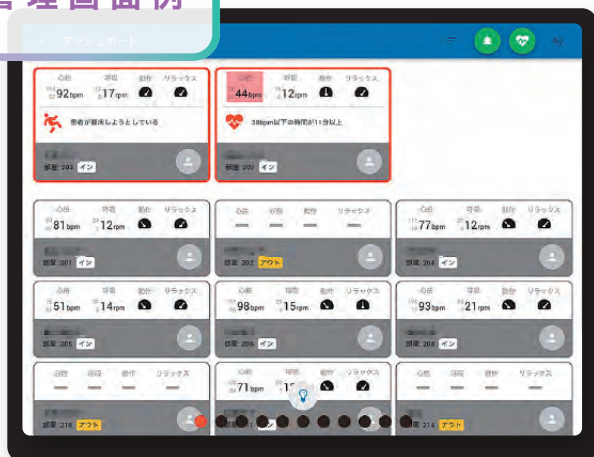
管理画面例

ダッシュボード

| 心拍 | 呼吸 | 動作 | リラックス |
|---|---|---|---|
| 92bpm | 17rpm | | |

患者が離床しようとしている

部屋 202 イン

| 心拍 | 呼吸 | 動作 | リラックス |
|---|---|---|---|
| 44bpm | 12rpm | | |

38bpm以下の時間が1分以上

部屋 202 イン

| 心拍 | 呼吸 | 動作 | リラックス |
|---|---|---|---|
| 81bpm | 12rpm | | |

部屋 201 イン

| 心拍 | 呼吸 | 動作 | リラックス |
|---|---|---|---|
| — | — | — | — |

部屋 203 アウト

| 心拍 | 呼吸 | 動作 | リラックス |
|---|---|---|---|
| 77bpm | 12rpm | | |

部屋 204 イン

| 心拍 | 呼吸 | 動作 | リラックス |
|---|---|---|---|
| 51bpm | 14rpm | | |

部屋 205 イン

| 心拍 | 呼吸 | 動作 | リラックス |
|---|---|---|---|
| 98bpm | 15rpm | | |

部屋 206 イン

| 心拍 | 呼吸 | 動作 | リラックス |
|---|---|---|---|
| 93bpm | 21rpm | | |

部屋 208 イン

| 心拍 | 呼吸 | 動作 | リラックス |
|---|---|---|---|
| — | — | — | — |

部屋 210 アウト

| 心拍 | 呼吸 | 動作 | リラックス |
|---|---|---|---|
| 71bpm | 1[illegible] | | |

| 心拍 | 呼吸 | 動作 | リラックス |
|---|---|---|---|
| — | — | — | — |

部屋 214 アウト